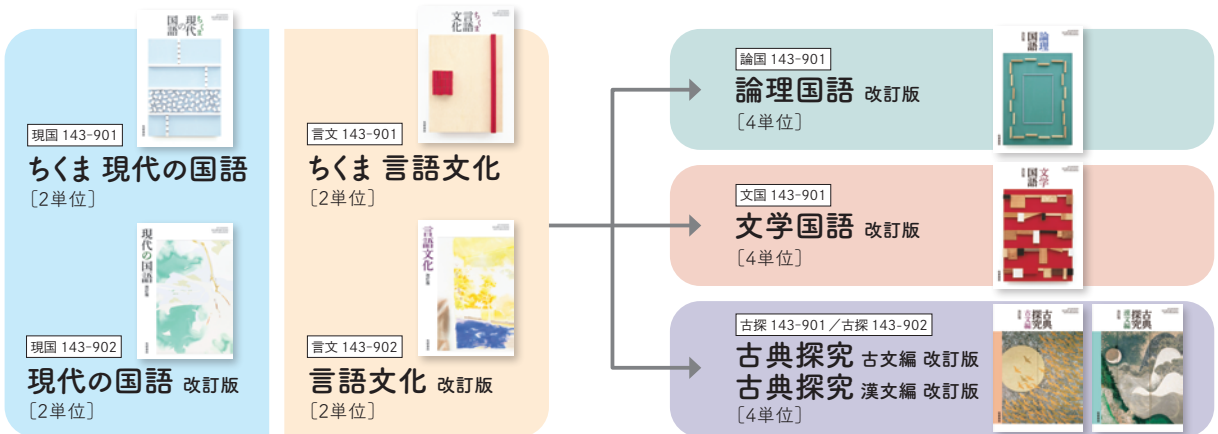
現国 143-901
ちくま 現代の国語
〔2単位〕

現国 143-902
現代の国語 改訂版
〔2単位〕

言文 143-901
ちくま 言語文化
〔2単位〕

言文 143-902
言語文化 改訂版
〔2単位〕

論国 143-901
論理国語 改訂版
〔4単位〕

文国 143-901
文学国語 改訂版
〔4単位〕

古探 143-901／古探 143-902
古典探究 古文編 改訂版
古典探究 漢文編 改訂版
〔4単位〕